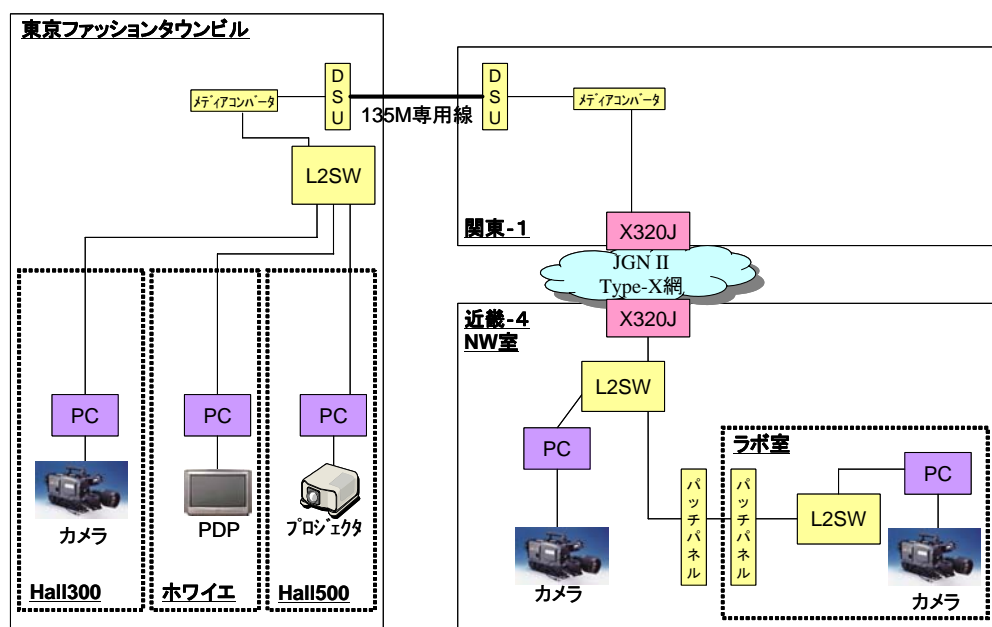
東京ファッションタウンビル

メディアコンバータ

DSU

135M専用線

DSU

メディアコンバータ

L2SW

関東-1

X320J

JGN II Type-X網

近畿-4 NW室

X320J

L2SW

PC

PC

PC

PC

ラボ室

PC

パッチパネル

パッチパネル

L2SW

カメラ

PDP

プロジェクタ

カメラ

カメラ

Hall300

ホワイエ

Hall500